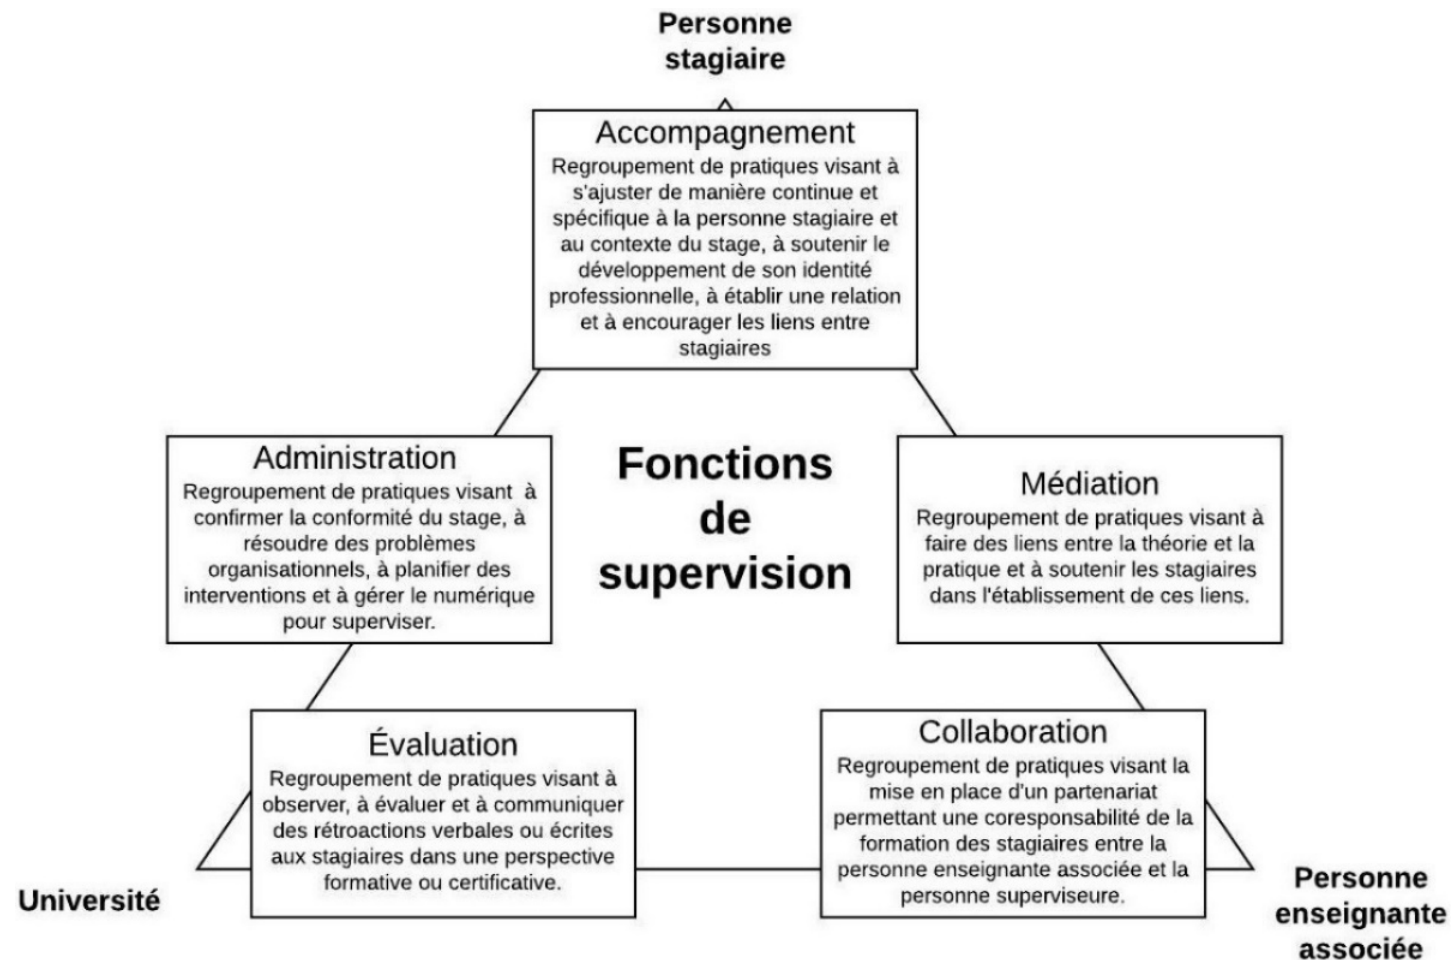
Personne stagiaire

Accompagnement
Regroupement de pratiques visant à s'ajuster de manière continue et spécifique à la personne stagiaire et au contexte du stage, à soutenir le développement de son identité professionnelle, à établir une relation et à encourager les liens entre stagiaires

Administration
Regroupement de pratiques visant à confirmer la conformité du stage, à résoudre des problèmes organisationnels, à planifier des interventions et à gérer le numérique pour superviser.

Fonctions de supervision

Médiation
Regroupement de pratiques visant à faire des liens entre la théorie et la pratique et à soutenir les stagiaires dans l'établissement de ces liens.

Évaluation
Regroupement de pratiques visant à observer, à évaluer et à communiquer des rétroactions verbales ou écrites aux stagiaires dans une perspective formative ou certificative.

Collaboration
Regroupement de pratiques visant la mise en place d'un partenariat permettant une coresponsabilité de la formation des stagiaires entre la personne enseignante associée et la personne superviseure.

Université

Personne enseignante associée